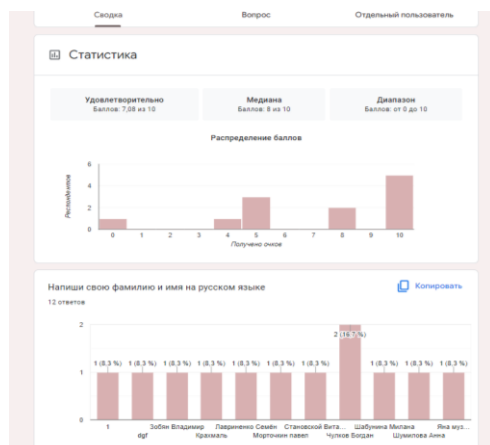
Сводка
Вопрос
Отдельный пользователь

Статистика

Удовлетворительно
Баллов: 7,08 из 10

Медиана
Баллов: 8 из 10

Диапазон
Баллов: от 0 до 10

Распределение баллов

Респондентов
6
4
2
0

0 1 2 3 4 5 6 7 8 9 10
Получено очков

Напиши свою фамилию и имя на русском языке
12 ответов

Копировать

2
1
0

1 (8,3 %)
1 (8,3 %)
1 (8,3 %)
1 (8,3 %)
1 (8,3 %)
1 (8,3 %)
1 (8,3 %)
2 (16,7 %)
1 (8,3 %)
1 (8,3 %)
1 (8,3 %)

1
dgf
Зобян Владимир
Крахмаль
Лавриненко Семён
Морточкин павел
Становской Вита...
Чулков Богдан
Шабунина Милана
Шумилова Анна
Яна муз...